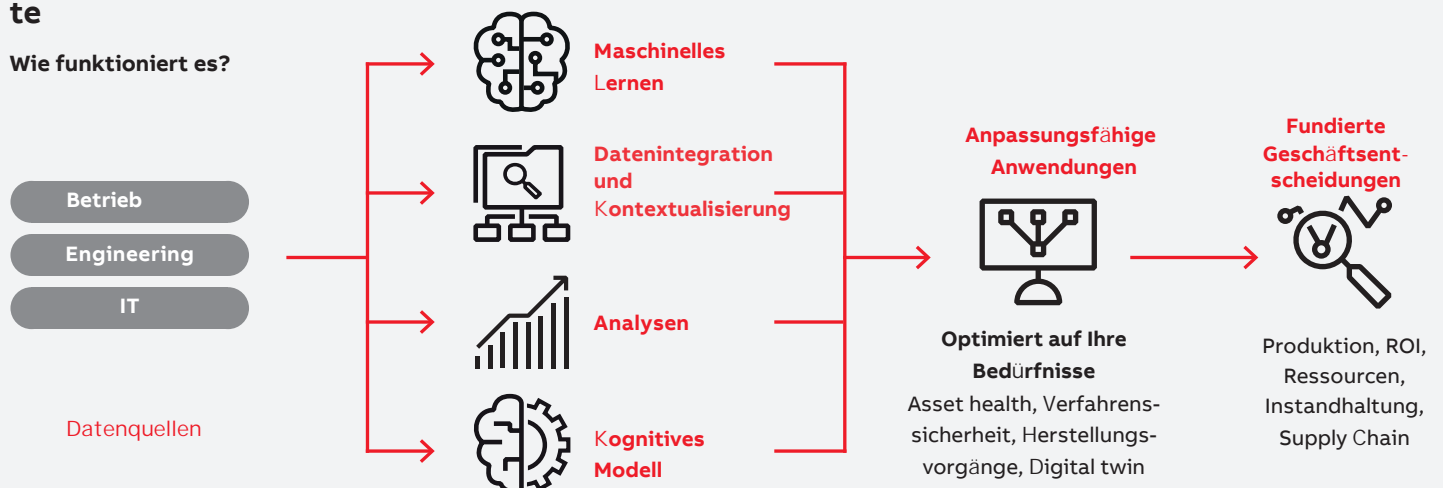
te

Wie funktioniert es?

Betrieb

Engineering

IT

Datenquellen

Maschinelles Lernen

Datenintegration und Kontextualisierung

Analysen

Kognitives Modell

Anpassungsfähige Anwendungen

Optimiert auf Ihre Bedürfnisse

Asset health, Verfahrenssicherheit, Herstellungsvorgänge, Digital twin

Fundierte Geschäftsentscheidungen

Produktion, ROI, Ressourcen, Instandhaltung, Supply Chain